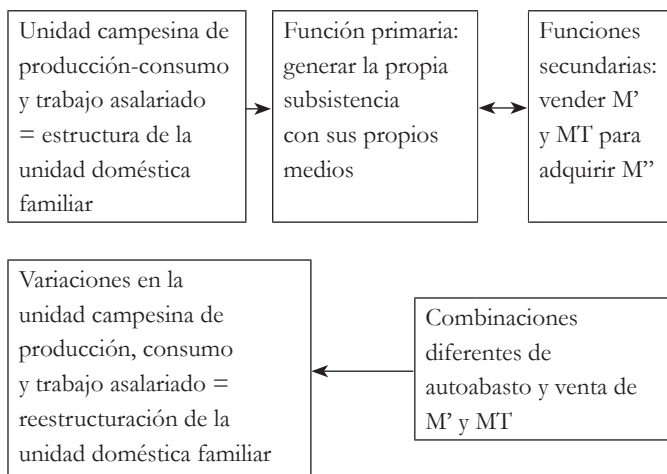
Unidad campesina de producción-consumo y trabajo asalariado = estructura de la unidad doméstica familiar

Función primaria: generar la propia subsistencia con sus propios medios

Funciones secundarias: vender M' y MT para adquirir M''

Variaciones en la unidad campesina de producción, consumo y trabajo asalariado = reestructuración de la unidad doméstica familiar

Combinaciones diferentes de autoabasto y venta de M' y MT